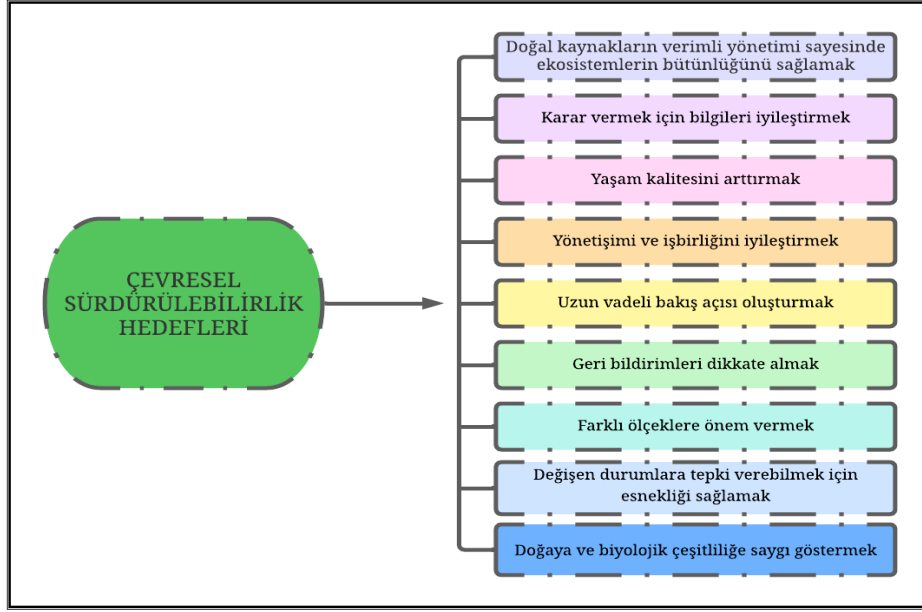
ÇEVRESEL SÜRDÜRÜLEBİLİRLİK HEDEFLERİ

Doğal kaynakların verimli yönetimi sayesinde ekosistemlerin bütünlüğünü sağlamak

Karar vermek için bilgileri iyileştirmek

Yaşam kalitesini arttırmak

Yönetişimi ve işbirliğini iyileştirmek

Uzun vadeli bakış açısı oluşturmak

Geri bildirimleri dikkate almak

Farklı ölçeklere önem vermek

Değişen durumlara tepki verebilmek için esnekliği sağlamak

Doğaya ve biyolojik çeşitliliğe saygı göstermek